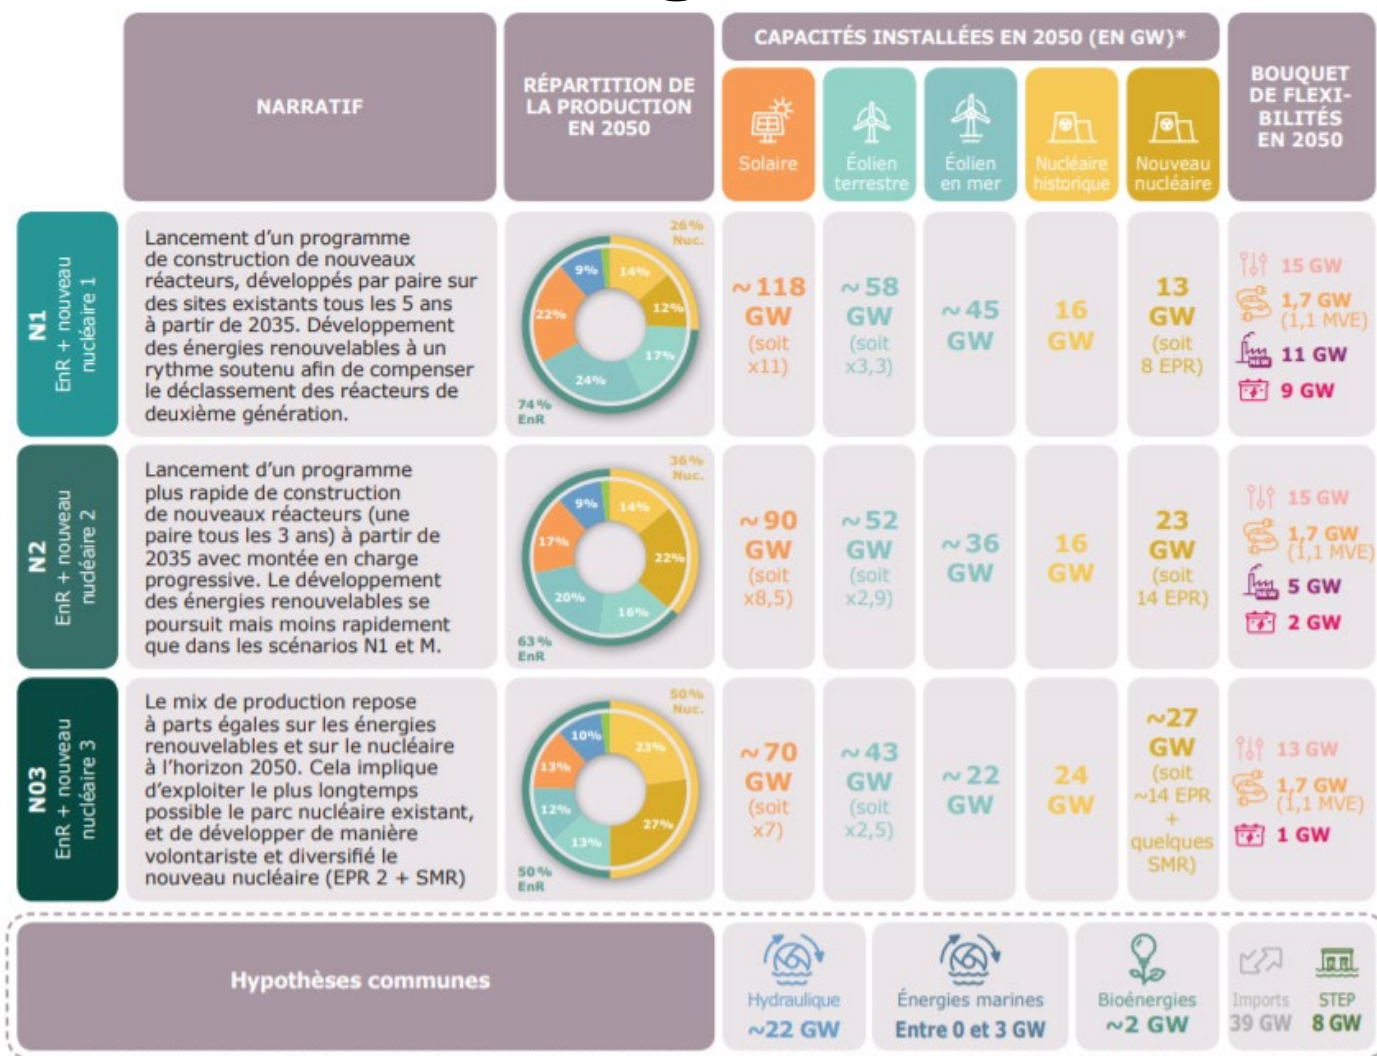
| NARRATIF | RÉPARTITION DE LA PRODUCTION EN 2050 | CAPACITÉS INSTALLÉES EN 2050 (EN GW)* Solaire | Éolien terrestre | Éolien en mer | Nucléaire historique | Nouveau nucléaire | BOUQUET DE FLEXIBILITÉS EN 2050 |
|---|---|---|---|---|---|---|---|
| N1 EnR + nouveau nucléaire 1 — Lancement d'un programme de construction de nouveaux réacteurs, développés par paire sur des sites existants tous les 5 ans à partir de 2035. Développement des énergies renouvelables à un rythme soutenu afin de compenser le déclassement des réacteurs de deuxième génération. | 26% Nuc. 9% 14% 12% 22% 17% 24% 74% EnR | ~118 GW (soit x11) | ~58 GW (soit x3,3) | ~45 GW | 16 GW | 13 GW (soit 8 EPR) | 15 GW; 1,7 GW (1,1 MVE); 11 GW; 9 GW |
| N2 EnR + nouveau nucléaire 2 — Lancement d'un programme plus rapide de construction de nouveaux réacteurs (une paire tous les 3 ans) à partir de 2035 avec montée en charge progressive. Le développement des énergies renouvelables se poursuit mais moins rapidement que dans les scénarios N1 et M. | 36% Nuc. 9% 14% 17% 22% 20% 16% 63% EnR | ~90 GW (soit x8,5) | ~52 GW (soit x2,9) | ~36 GW | 16 GW | 23 GW (soit 14 EPR) | 15 GW; 1,7 GW (1,1 MVE); 5 GW; 2 GW |
| N03 EnR + nouveau nucléaire 3 — Le mix de production repose à parts égales sur les énergies renouvelables et sur le nucléaire à l'horizon 2050. Cela implique d'exploiter le plus longtemps possible le parc nucléaire existant, et de développer de manière volontariste et diversifié le nouveau nucléaire (EPR 2 + SMR) | 50% Nuc. 10% 23% 13% 12% 27% 13% 50% EnR | ~70 GW (soit x7) | ~43 GW (soit x2,5) | ~22 GW | 24 GW | ~27 GW (soit ~14 EPR + quelques SMR) | 13 GW; 1,7 GW (1,1 MVE); 1 GW |

Hypothèses communes

Hydraulique ~22 GW

Énergies marines Entre 0 et 3 GW

Bioénergies ~2 GW

Imports 39 GW

STEP 8 GW